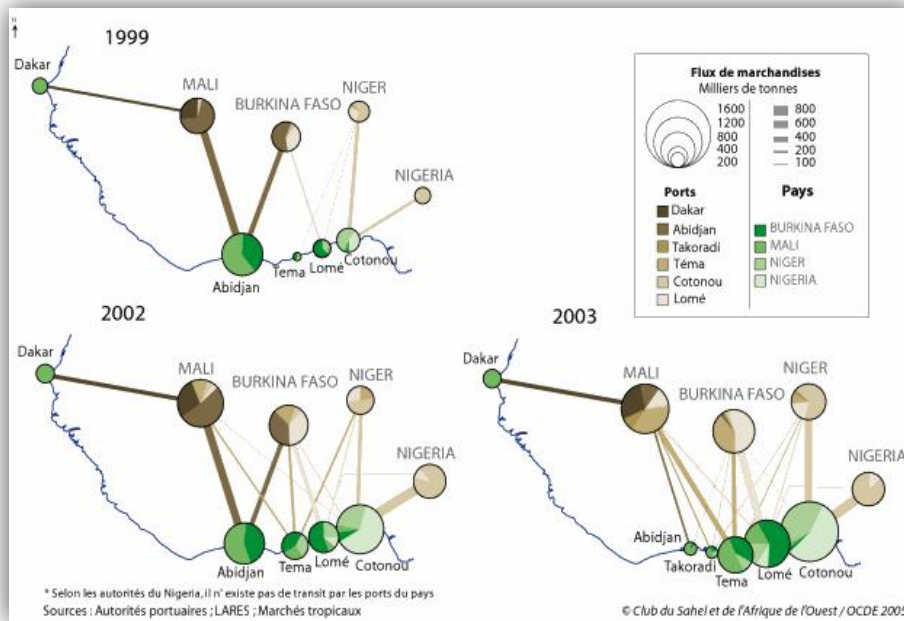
N

1999

Dakar

MALI

BURKINA FASO

NIGER

NIGERIA

Abidjan

Tema

Lomé

Cotonou

Flux de marchandises
Milliers de tonnes

1600
1200
800
400
200

800
600
400
200
100

Ports
Dakar
Abidjan
Takoradi
Téma
Cotonou
Lomé

Pays
BURKINA FASO
MALI
NIGER
NIGERIA

2002

Dakar

MALI

BURKINA FASO

NIGER

NIGERIA

Abidjan

Tema

Lomé

Cotonou

2003

Dakar

MALI

BURKINA FASO

NIGER

NIGERIA

Abidjan

Takoradi

Tema

Lomé

Cotonou

* Selon les autorités du Nigeria, il n' existe pas de transit par les ports du pays
Sources : Autorités portuaires ; LARES ; Marchés tropicaux

© Club du Sahel et de l'Afrique de l'Ouest / OCDE 2005